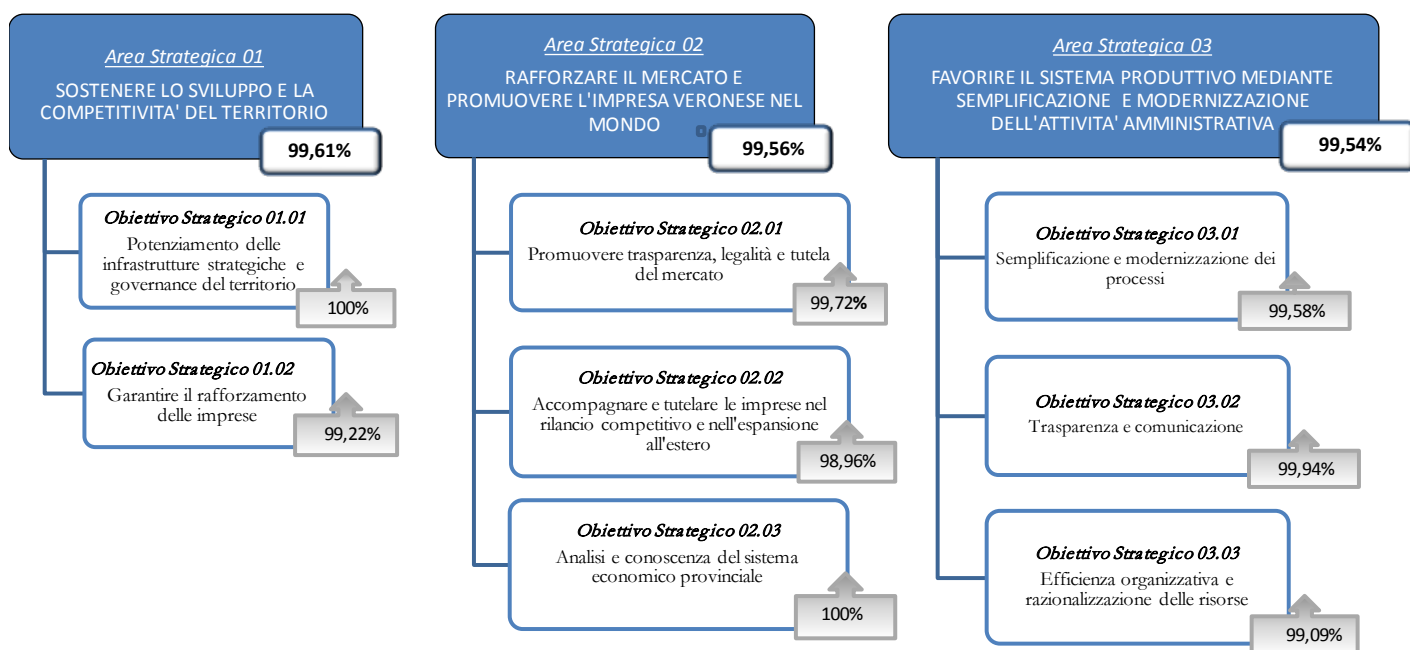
Area Strategica 01

SOSTENERE LO SVILUPPO E LA COMPETITIVITA' DEL TERRITORIO

99,61%

Obiettivo Strategico 01.01
Potenziamento delle infrastrutture strategiche e governance del territorio

100%

Obiettivo Strategico 01.02
Garantire il rafforzamento delle imprese

99,22%

Area Strategica 02

RAFFORZARE IL MERCATO E PROMUOVERE L'IMPRESA VERONESE NEL MONDO

99,56%

Obiettivo Strategico 02.01
Promuovere trasparenza, legalità e tutela del mercato

99,72%

Obiettivo Strategico 02.02
Accompagnare e tutelare le imprese nel rilancio competitivo e nell'espansione all'estero

98,96%

Obiettivo Strategico 02.03
Analisi e conoscenza del sistema economico provinciale

100%

Area Strategica 03

FAVORIRE IL SISTEMA PRODUTTIVO MEDIANTE SEMPLIFICAZIONE E MODERNIZZAZIONE DELL'ATTIVITA' AMMINISTRATIVA

99,54%

Obiettivo Strategico 03.01
Semplificazione e modernizzazione dei processi

99,58%

Obiettivo Strategico 03.02
Trasparenza e comunicazione

99,94%

Obiettivo Strategico 03.03
Efficienza organizzativa e razionalizzazione delle risorse

99,09%